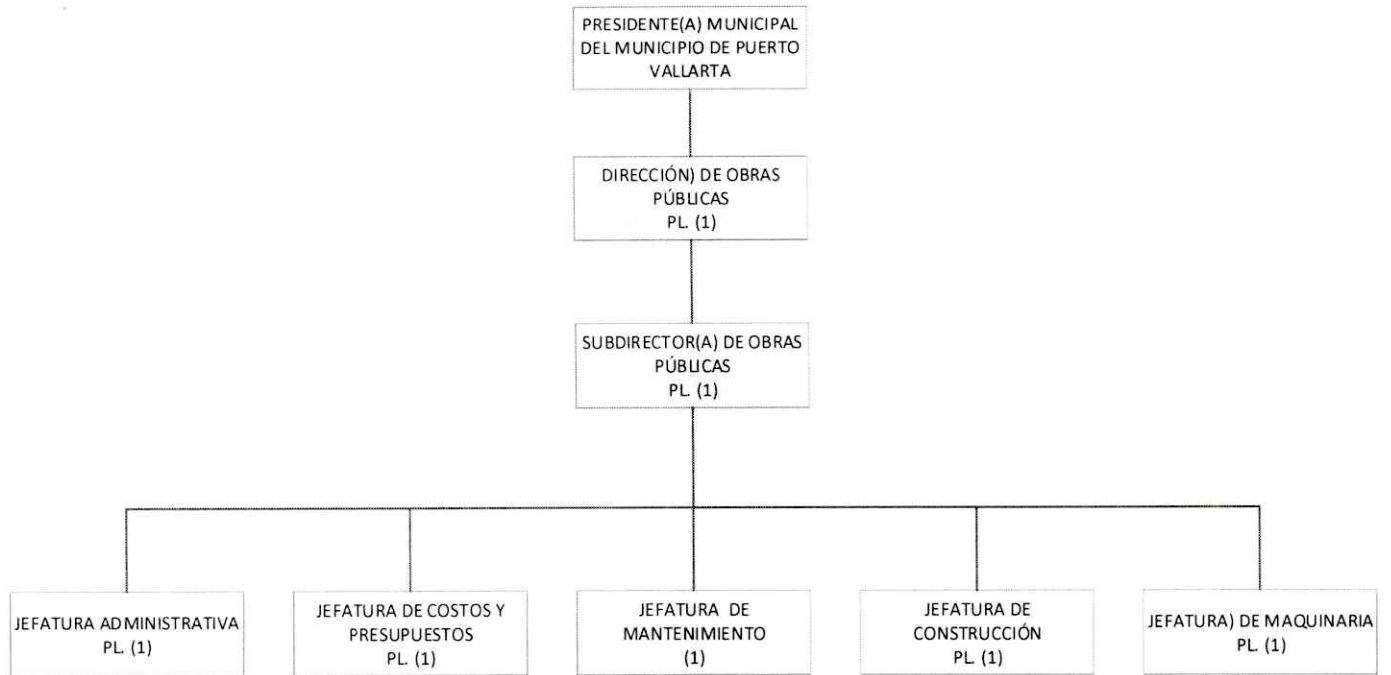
PRESIDENTE(A) MUNICIPAL DEL MUNICIPIO DE PUERTO VALLARTA

DIRECCIÓN) DE OBRAS PÚBLICAS
PL. (1)

SUBDIRECTOR(A) DE OBRAS PÚBLICAS
PL. (1)

JEFATURA ADMINISTRATIVA
PL. (1)

JEFATURA DE COSTOS Y PRESUPUESTOS
PL. (1)

JEFATURA DE MANTENIMIENTO
(1)

JEFATURA DE CONSTRUCCIÓN
PL. (1)

JEFATURA) DE MAQUINARIA
PL. (1)